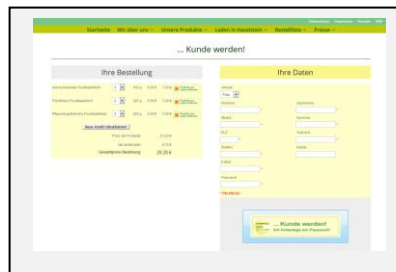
Startseite   Wir über uns   Unsere Produkte   Laden in Hasselstein   Bestellliste   Presse

... Kunde werden!

Ihre Bestellung

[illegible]   1   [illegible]   7,00 €

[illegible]   1   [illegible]   7,00 €

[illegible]   1   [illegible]   7,00 €

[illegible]

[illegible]

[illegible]

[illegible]   28,25 €

Ihre Daten

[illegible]

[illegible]

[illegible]

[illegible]

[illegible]

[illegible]

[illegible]

... Kunde werden!
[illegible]